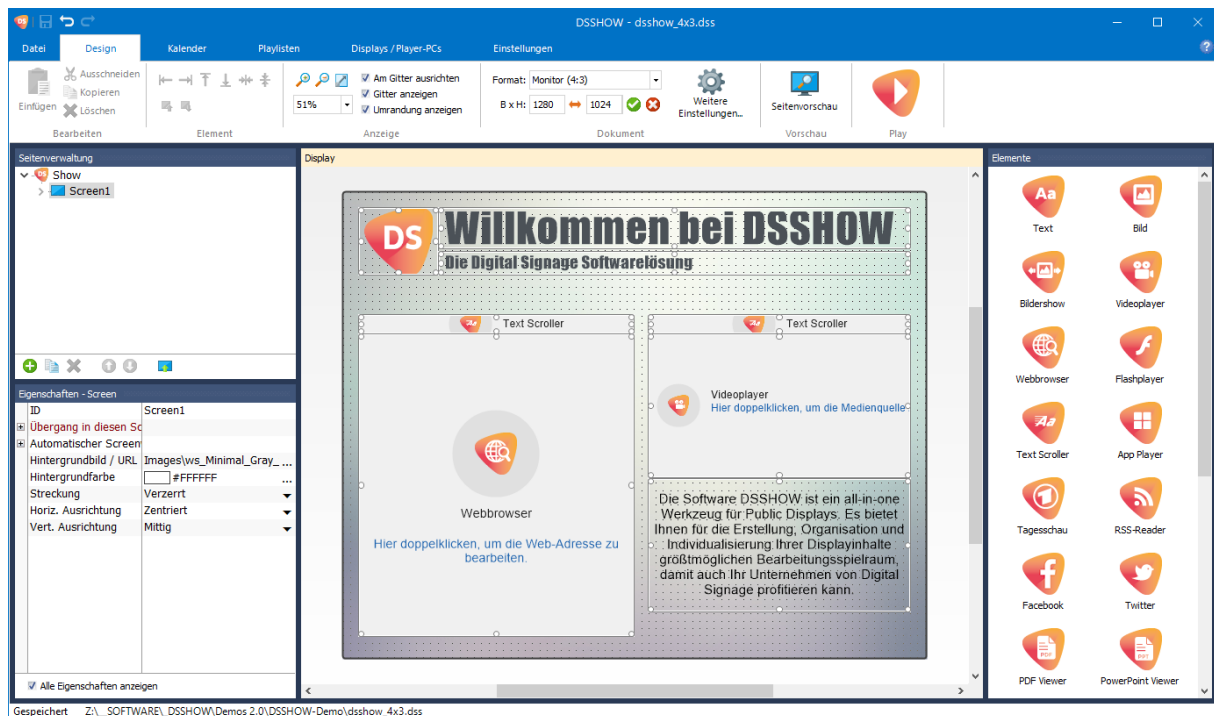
DSSHOW - dsshow_4x3.dss

Datei | Design | Kalender | Playlisten | Displays / Player-PCs | Einstellungen

Einfügen | Ausschneiden | Kopieren | Löschen
Bearbeiten
Element
51%
Am Gitter ausrichten
Gitter anzeigen
Umrandung anzeigen
Anzeige
Format: Monitor (4:3)
B x H: 1280 1024
Weitere Einstellungen...
Dokument
Seitenvorschau
Vorschau
Play

Seitenverwaltung
Show
Screen1

Eigenschaften - Screen

| | |
|---|---|
| ID | Screen1 |
| Übergang in diesen Sc | |
| Automatischer Screen | |
| Hintergrundbild / URL | Images\ws_Minimal_Gray_... |
| Hintergrundfarbe | #FFFFFF |
| Streckung | Verzerrt |
| Horiz. Ausrichtung | Zentriert |
| Vert. Ausrichtung | Mittig |

Alle Eigenschaften anzeigen

Display

Willkommen bei DSSHOW
Die Digital Signage Softwarelösung

Text Scroller
Text Scroller

Webbrowser
Hier doppelklicken, um die Web-Adresse zu bearbeiten.

Videoplayer
Hier doppelklicken, um die Medienquelle

Die Software DSSHOW ist ein all-in-one Werkzeug für Public Displays. Es bietet Ihnen für die Erstellung, Organisation und Individualisierung Ihrer Displayinhalte größtmöglichen Bearbeitungsspielraum, damit auch Ihr Unternehmen von Digital Signage profitieren kann.

Elemente
Text
Bild
Bildershow
Videoplayer
Webbrowser
Flashplayer
Text Scroller
App Player
Tagesschau
RSS-Reader
Facebook
Twitter
PDF Viewer
PowerPoint Viewer

Gespeichert Z:\__SOFTWARE\_DSSHOW\Demos 2.0\DSSHOW-Demo\dsshow_4x3.dss